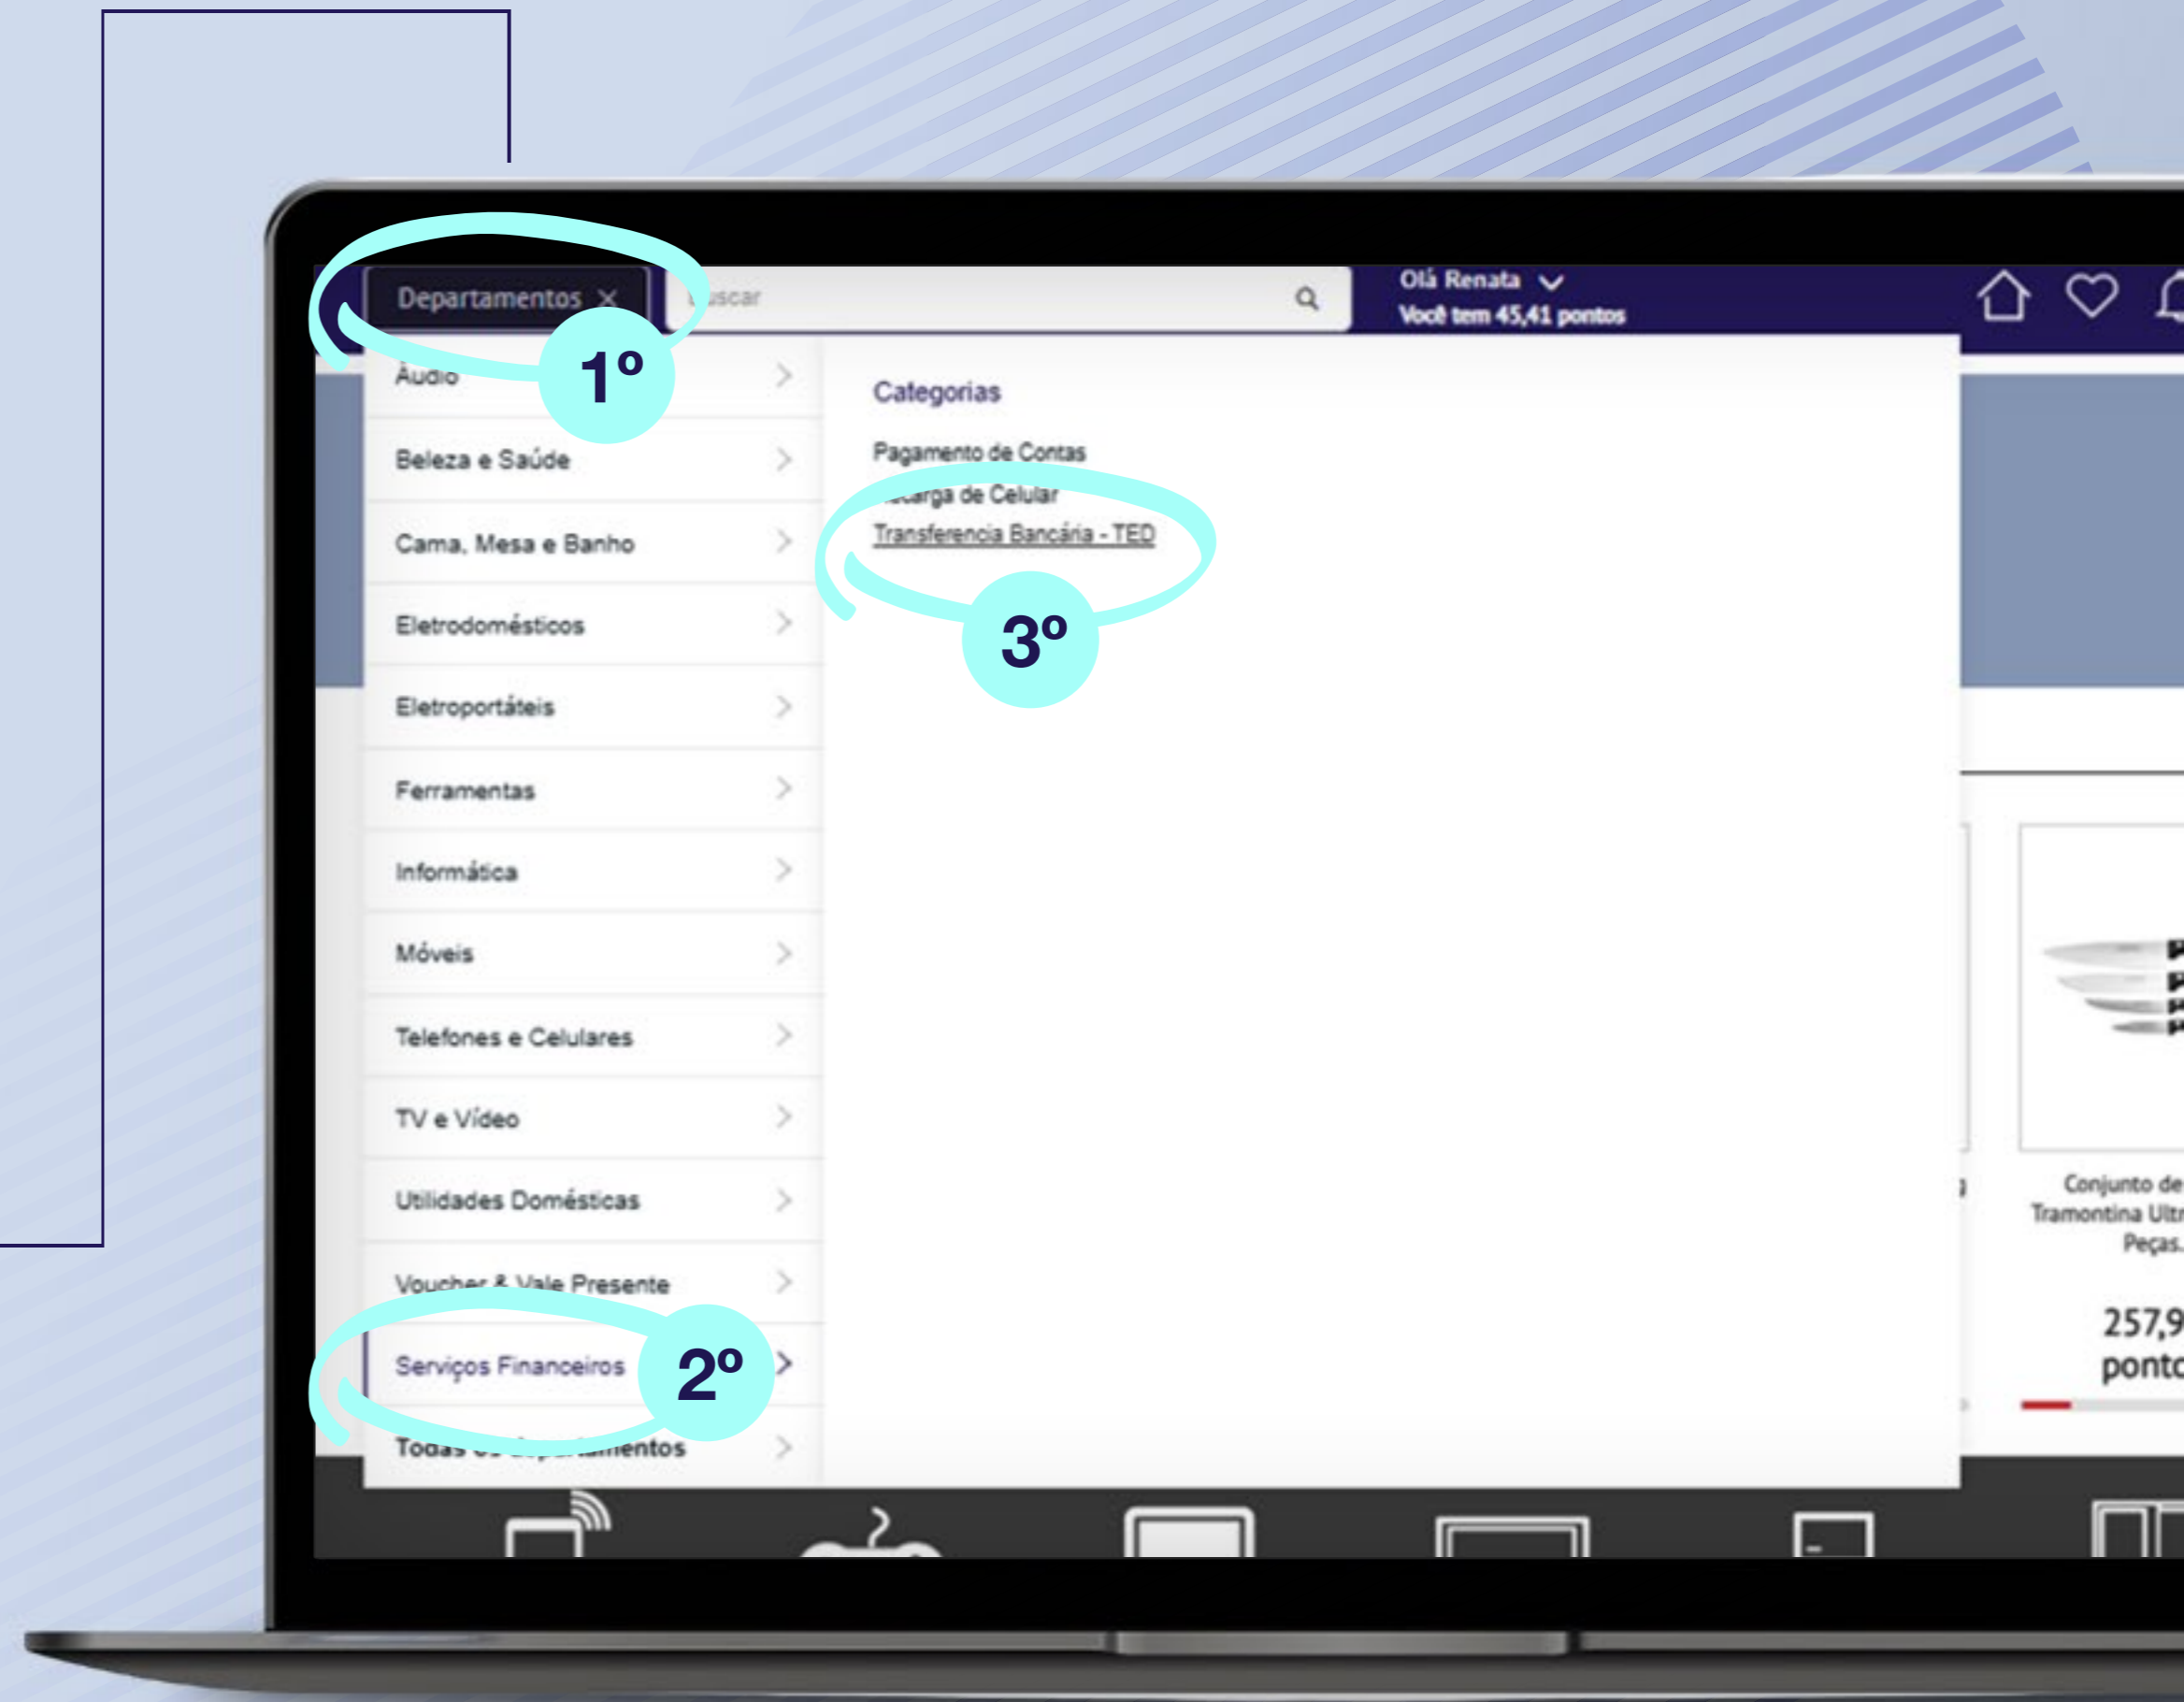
Departamentos ✕

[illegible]uscar

Olá Renata
Você tem 45,41 pontos

1º

Áudio

Beleza e Saúde

Cama, Mesa e Banho

Eletrodomésticos

Eletroportáteis

Ferramentas

Informática

Móveis

Telefones e Celulares

TV e Vídeo

Utilidades Domésticas

Voucher & Vale Presente

Serviços Financeiros

2º

Todas os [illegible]

Categorias

Pagamento de Contas

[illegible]carga de Celular

Transferencia Bancária - TED

3º

Conjunto de
Tramontina Ultr
Peças.

257,9
ponto